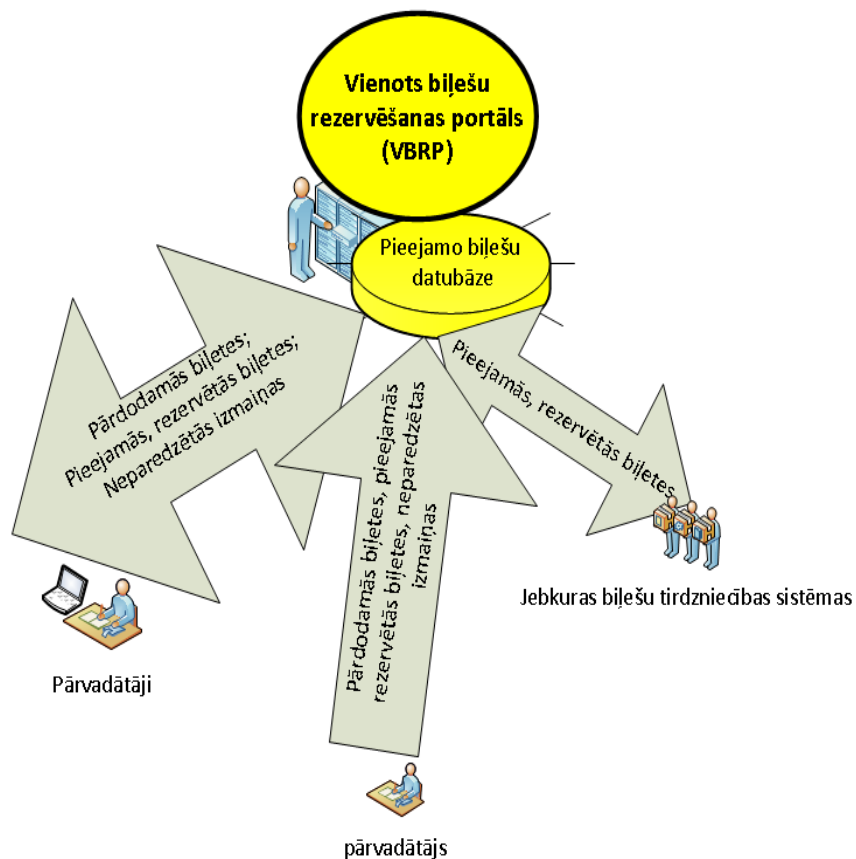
Vienots biļešu rezervēšanas portāls (VBRP)

Pieejamo biļešu datubāze

Pārdodamās biļetes; Pieejamās, rezervētās biļetes; Neparedzētās izmaiņas

Pārdodamās biļetes, pieejamās rezervētās biļetes, neparedzētās izmaiņas

Pieejamās, rezervētās biļetes

Jebkuras biļešu tirdzniecības sistēmas

Pārvadātāji

pārvadātājs